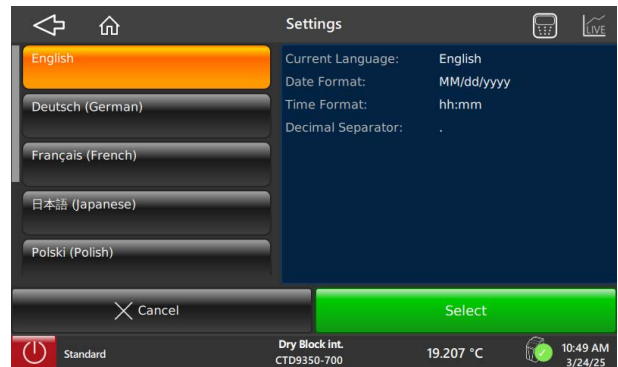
Settings

LIVE

English

Deutsch (German)

Français (French)

日本語 (Japanese)

Polski (Polish)

Current Language: English
Date Format: MM/dd/yyyy
Time Format: hh:mm
Decimal Separator: .

Cancel

Select

Standard

Dry Block int.
CTD9350-700

19.207 °C

10:49 AM
3/24/25